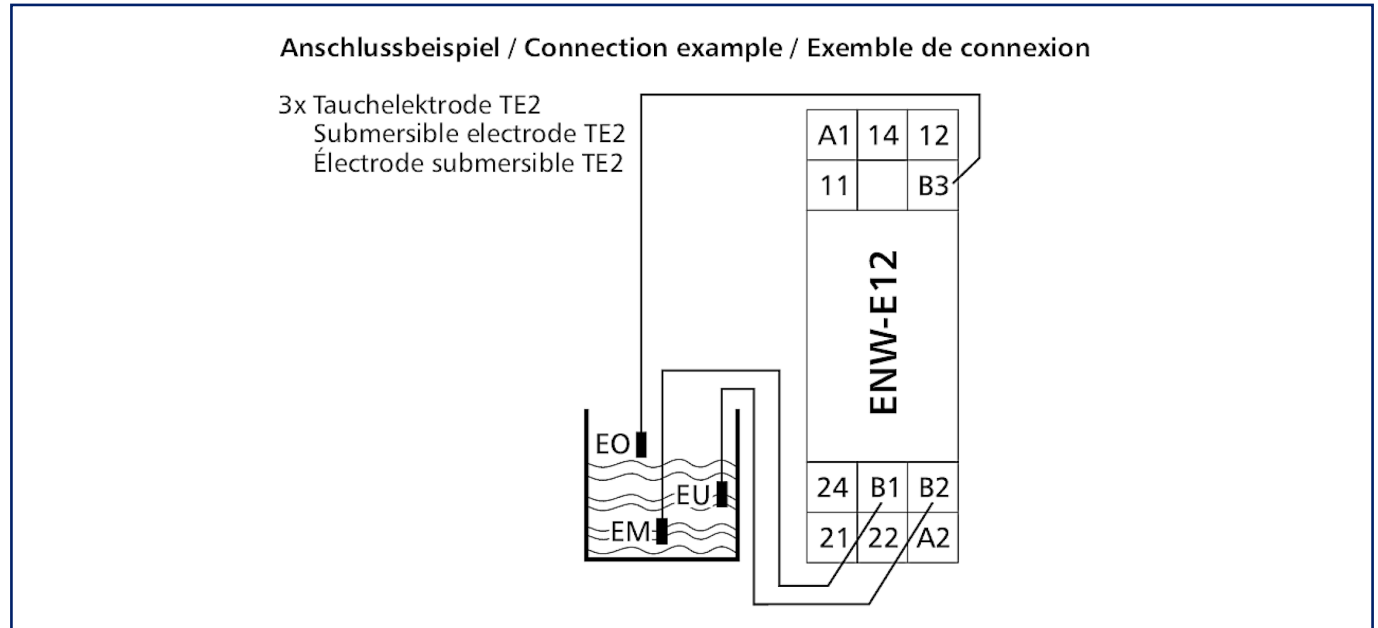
Anschlussbeispiel / Connection example / Exemble de connexion

3x Tauchelektrode TE2
Submersible electrode TE2
Électrode submersible TE2

| A1 | 14 | 12 |
|---|---|---|
| 11 | | B3 |

ENW-E12

| 24 | B1 | B2 |
|---|---|---|
| 21 | 22 | A2 |

EO

EU

EM